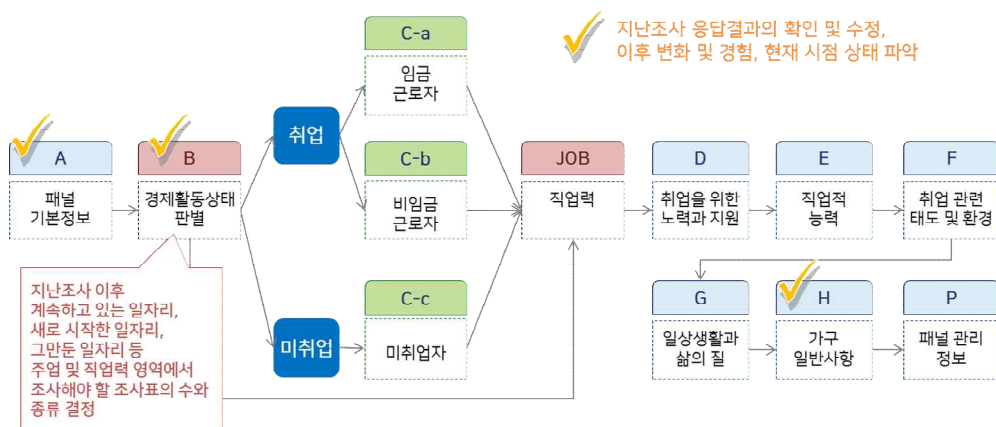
지난조사 응답결과의 확인 및 수정, 이후 변화 및 경험, 현재 시점 상태 파악

A
패널 기본정보

B
경제활동상태 판별

지난조사 이후 계속하고 있는 일자리, 새로 시작한 일자리, 그만둔 일자리 등 주업 및 직업력 영역에서 조사해야 할 조사표의 수와 종류 결정

취업

미취업

C-a
임금 근로자

C-b
비임금 근로자

C-c
미취업자

JOB
직업력

D
취업을 위한 노력과 지원

E
직업적 능력

F
취업 관련 태도 및 환경

G
일상생활과 삶의 질

H
가구 일반사항

P
패널 관리 정보